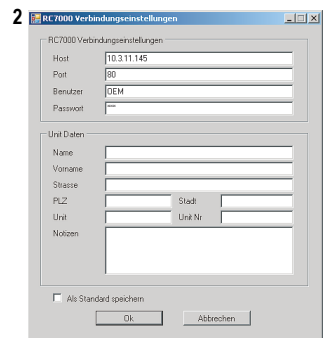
2 RC7000 Verbindungseinstellungen

RC7000 Verbindungseinstellungen
Host 10.3.11.145
Port 80
Benutzer OEM
Passwort ***

Unit Daten
Name
Vorname
Strasse
PLZ
Stadt
Unit
Unit Nr
Notizen

Als Standard speichern
Ok
Abbrechen